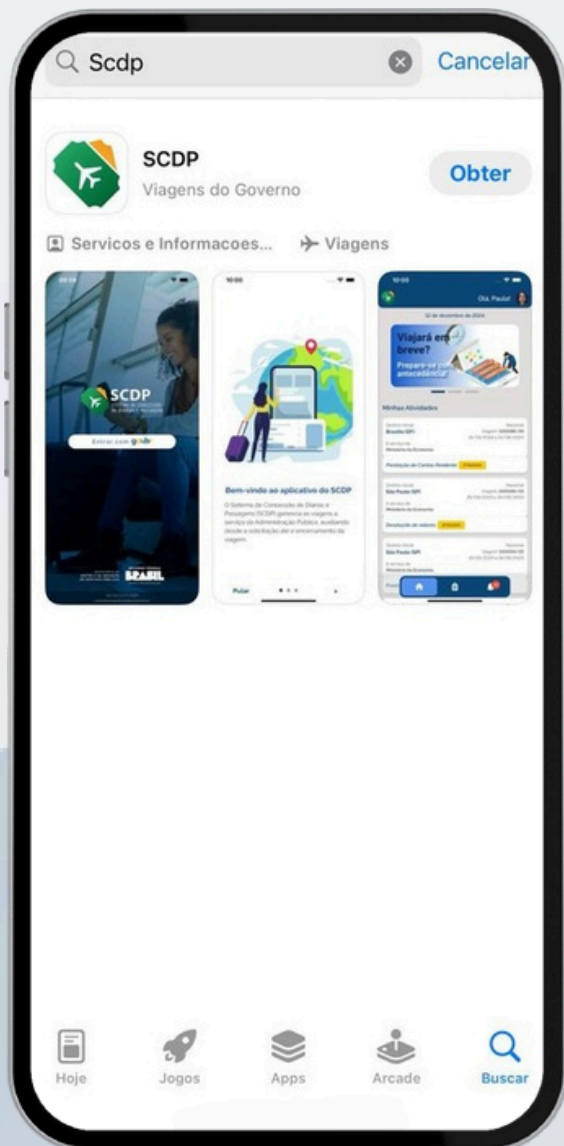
Scdp
Cancelar

SCDP
Viagens do Governo
Obter

Servicos e Informacoes...
Viagens

SCDP
Entrar com gov.br
BRASIL

10:00
Bem-vindo ao aplicativo do SCDP
O Sistema de Concessão de Diárias e Passagens (SCDP) gerencia as viagens a serviço da Administração Pública, auxiliando desde a solicitação até o encerramento da viagem.
Pular

10:00
Olá, Paulo!
12 de dezembro de 2024
Viajará em breve?
Prepare-se com antecedência!
Minhas Atividades
Brasília (DF)
Ministério da Economia
Prestação de Contas Pendente
São Paulo (SP)
Ministério da Economia
Devolução de valores
São Paulo (SP)
Ministério da Economia

Hoje
Jogos
Apps
Arcade
Buscar